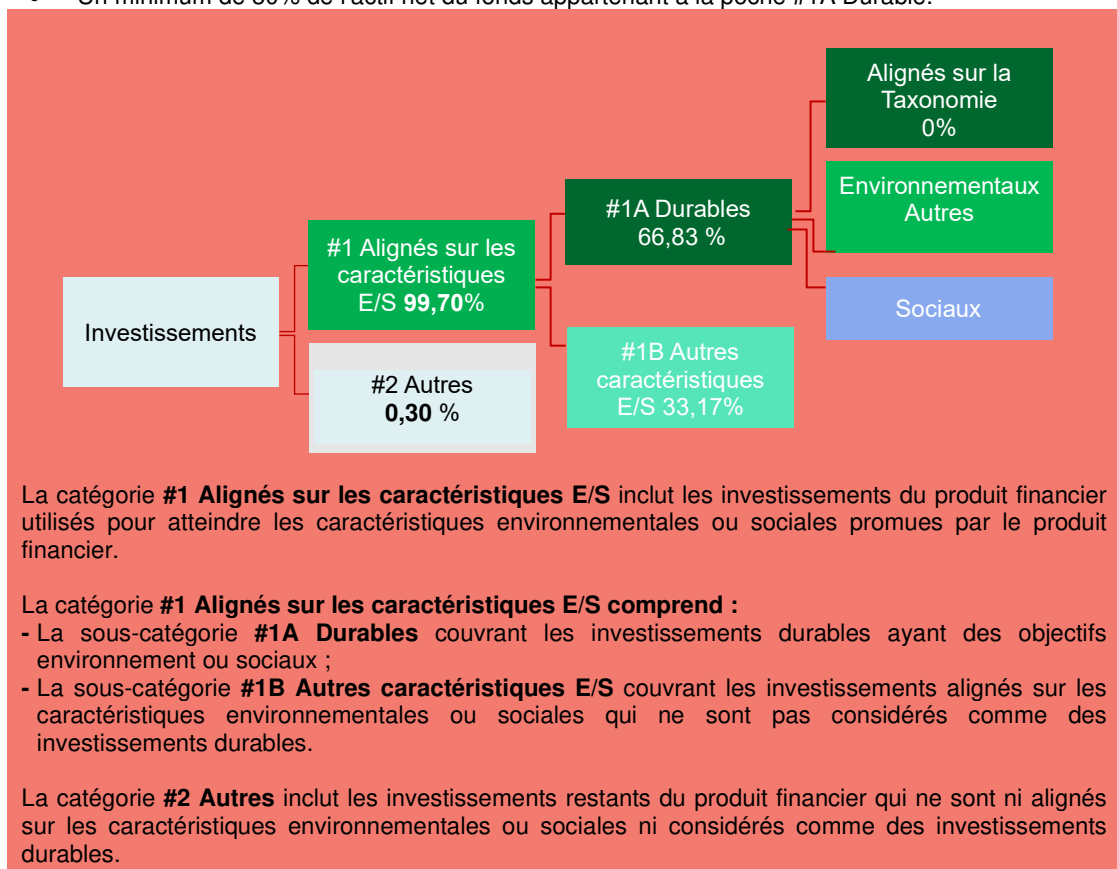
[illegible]

Alignés sur la Taxonomie 0%

Environnementaux Autres

#1A Durables 66,83 %

#1 Alignés sur les caractéristiques E/S **99,70**%

Sociaux

Investissements

#1B Autres caractéristiques E/S 33,17%

#2 Autres **0,30** %

La catégorie **#1 Alignés sur les caractéristiques E/S** inclut les investissements du produit financier utilisés pour atteindre les caractéristiques environnementales ou sociales promues par le produit financier.

La catégorie **#1 Alignés sur les caractéristiques E/S comprend :**
**-** La sous-catégorie **#1A Durables** couvrant les investissements durables ayant des objectifs environnement ou sociaux ;
**-** La sous-catégorie **#1B Autres caractéristiques E/S** couvrant les investissements alignés sur les caractéristiques environnementales ou sociales qui ne sont pas considérés comme des investissements durables.

La catégorie **#2 Autres** inclut les investissements restants du produit financier qui ne sont ni alignés sur les caractéristiques environnementales ou sociales ni considérés comme des investissements durables.